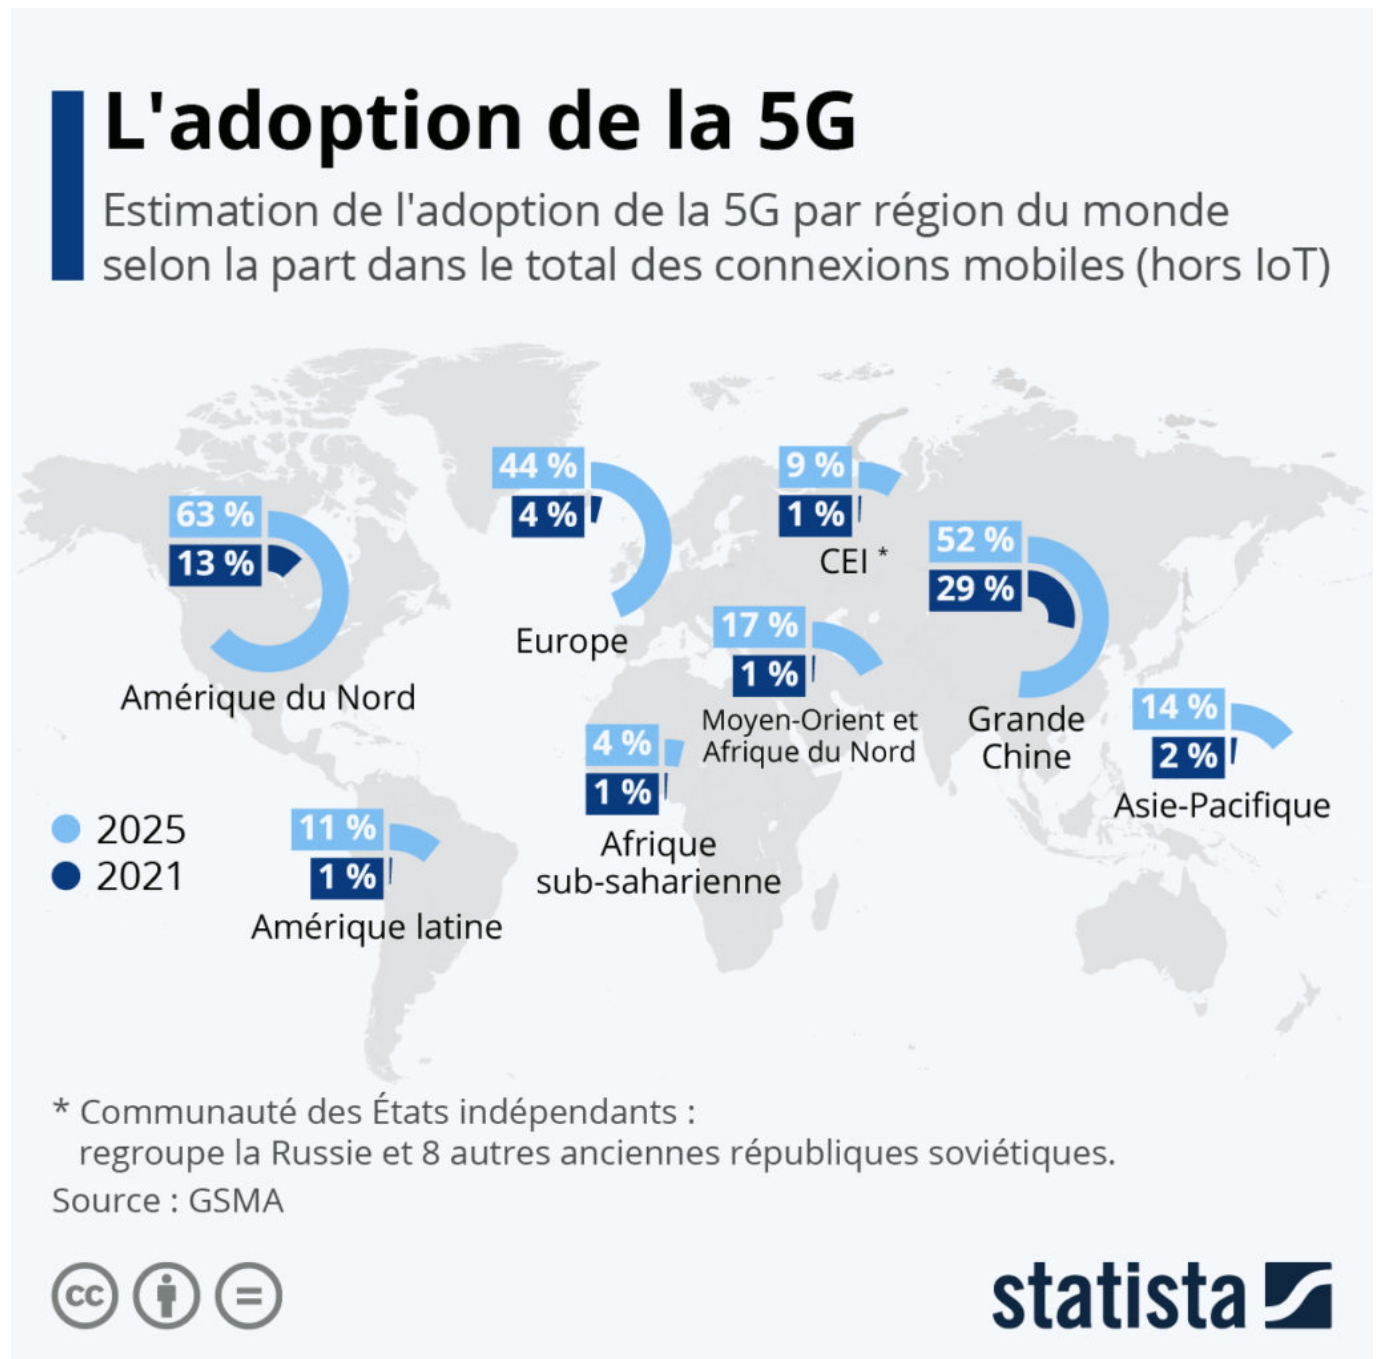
L'adoption de la 5G

Estimation de l'adoption de la 5G par région du monde selon la part dans le total des connexions mobiles (hors IoT)

63 %
13 %
Amérique du Nord

44 %
4 %
Europe

9 %
1 %
CEI *

52 %
29 %
Grande Chine

17 %
1 %
Moyen-Orient et Afrique du Nord

14 %
2 %
Asie-Pacifique

4 %
1 %
Afrique sub-saharienne

11 %
1 %
Amérique latine

2025
2021

* Communauté des États indépendants : regroupe la Russie et 8 autres anciennes républiques soviétiques.
Source : GSMA

statista